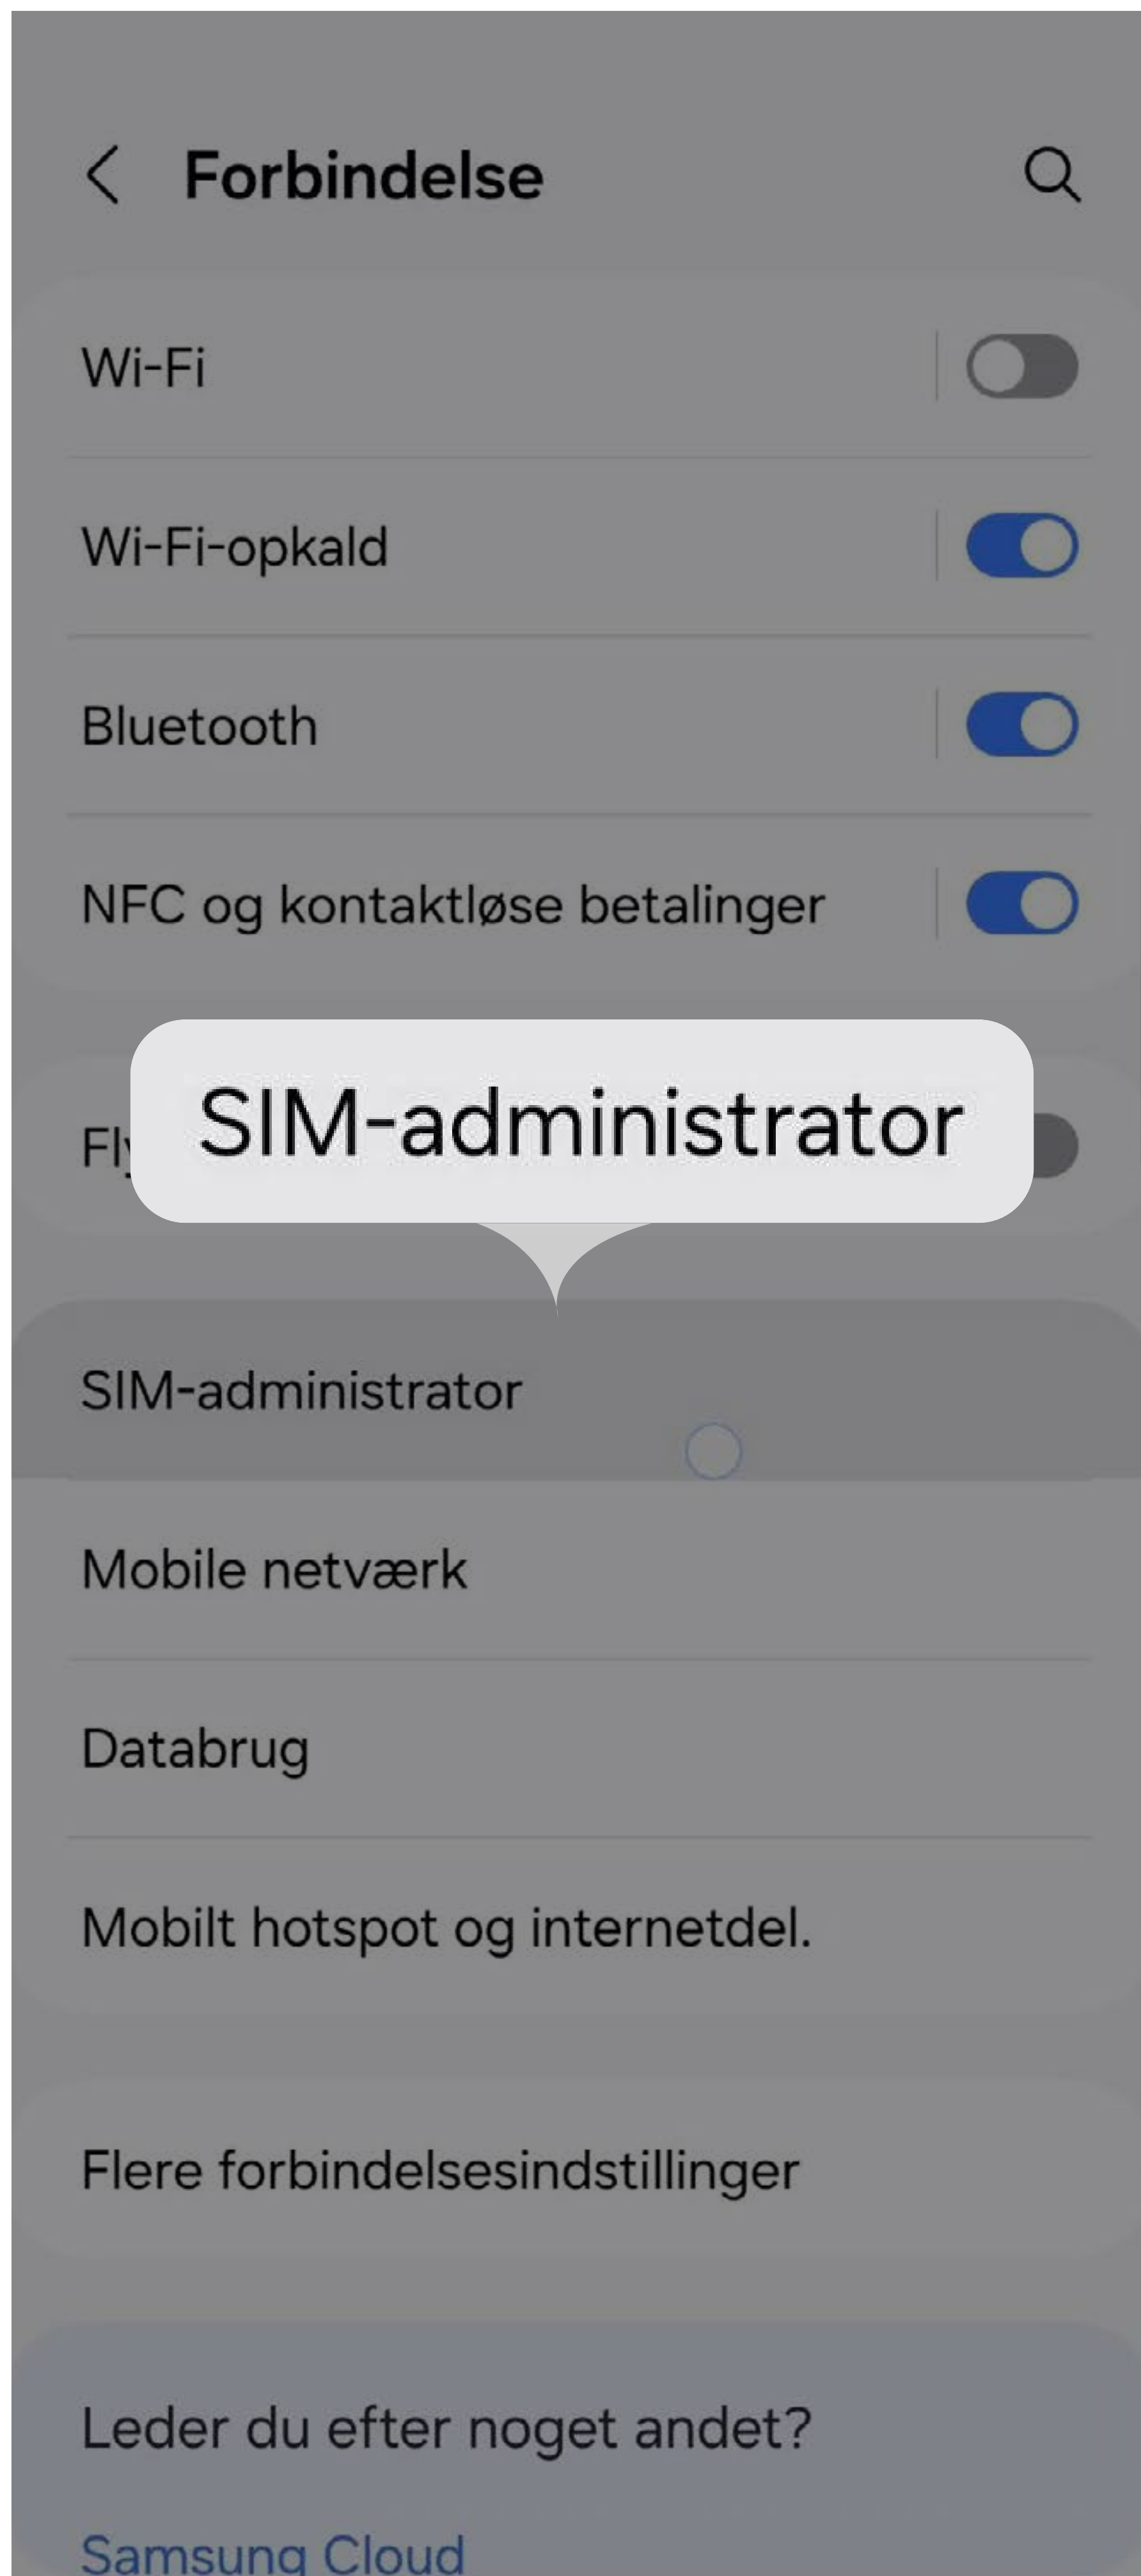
Forbindelse

Wi-Fi

Wi-Fi-opkald

Bluetooth

NFC og kontaktløse betalinger

Fl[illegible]

SIM-administrator

SIM-administrator

Mobile netværk

Databrug

Mobilt hotspot og internetdel.

Flere forbindelsesindstillinger

Leder du efter noget andet?

Samsung Cloud